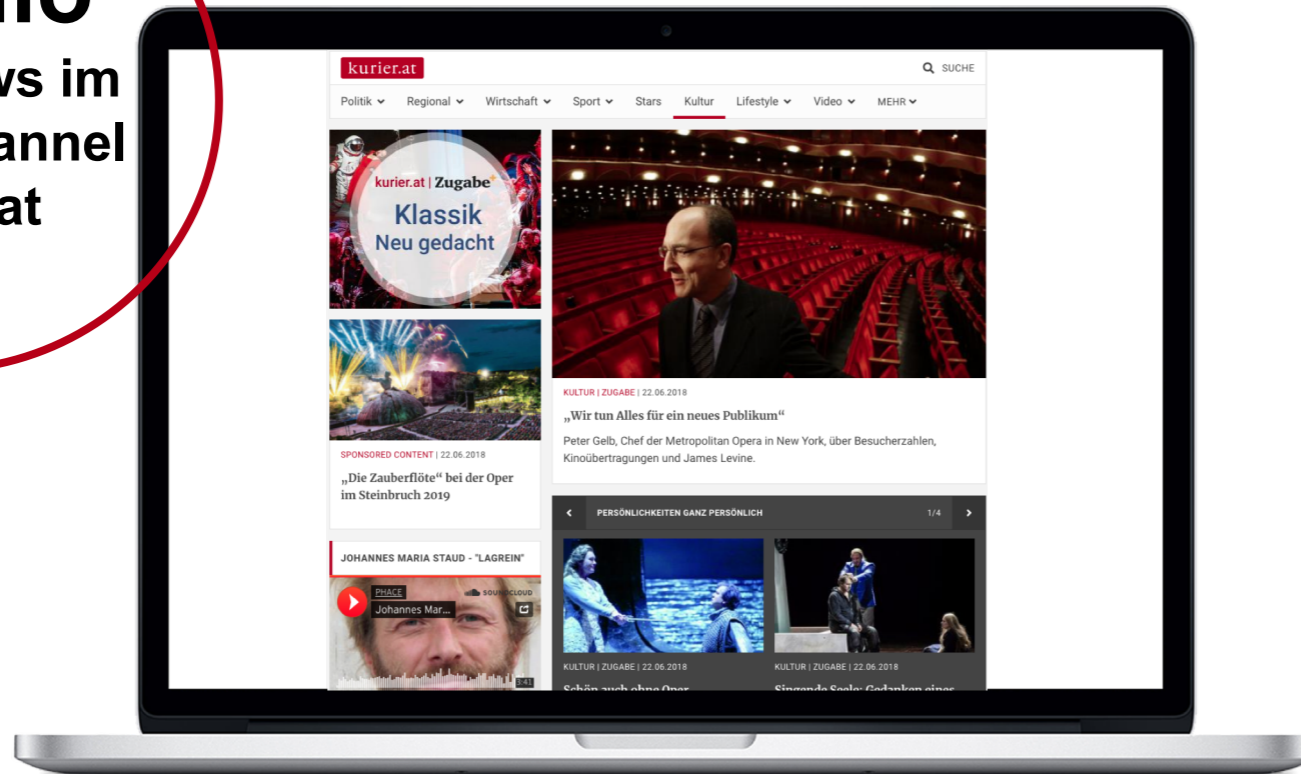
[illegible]

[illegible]ws im
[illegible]annel
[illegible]at

kurier.at

SUCHE

Politik Regional Wirtschaft Sport Stars Kultur Lifestyle Video MEHR

kurier.at | Zugabe
Klassik
Neu gedacht

KULTUR | ZUGABE | 22.06.2018

„Wir tun Alles für ein neues Publikum“

Peter Gelb, Chef der Metropolitan Opera in New York, über Besucherzahlen, Kinoübertragungen und James Levine.

SPONSORED CONTENT | 22.06.2018

„Die Zauberflöte“ bei der Oper im Steinbruch 2019

PERSÖNLICHKEITEN GANZ PERSÖNLICH 1/4

JOHANNES MARIA STAUD - "LAGREIN"

PHACE
Johannes Mar...
SOUNDCLOUD
3:41

KULTUR | ZUGABE | 22.06.2018
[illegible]

KULTUR | ZUGABE | 22.06.2018
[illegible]